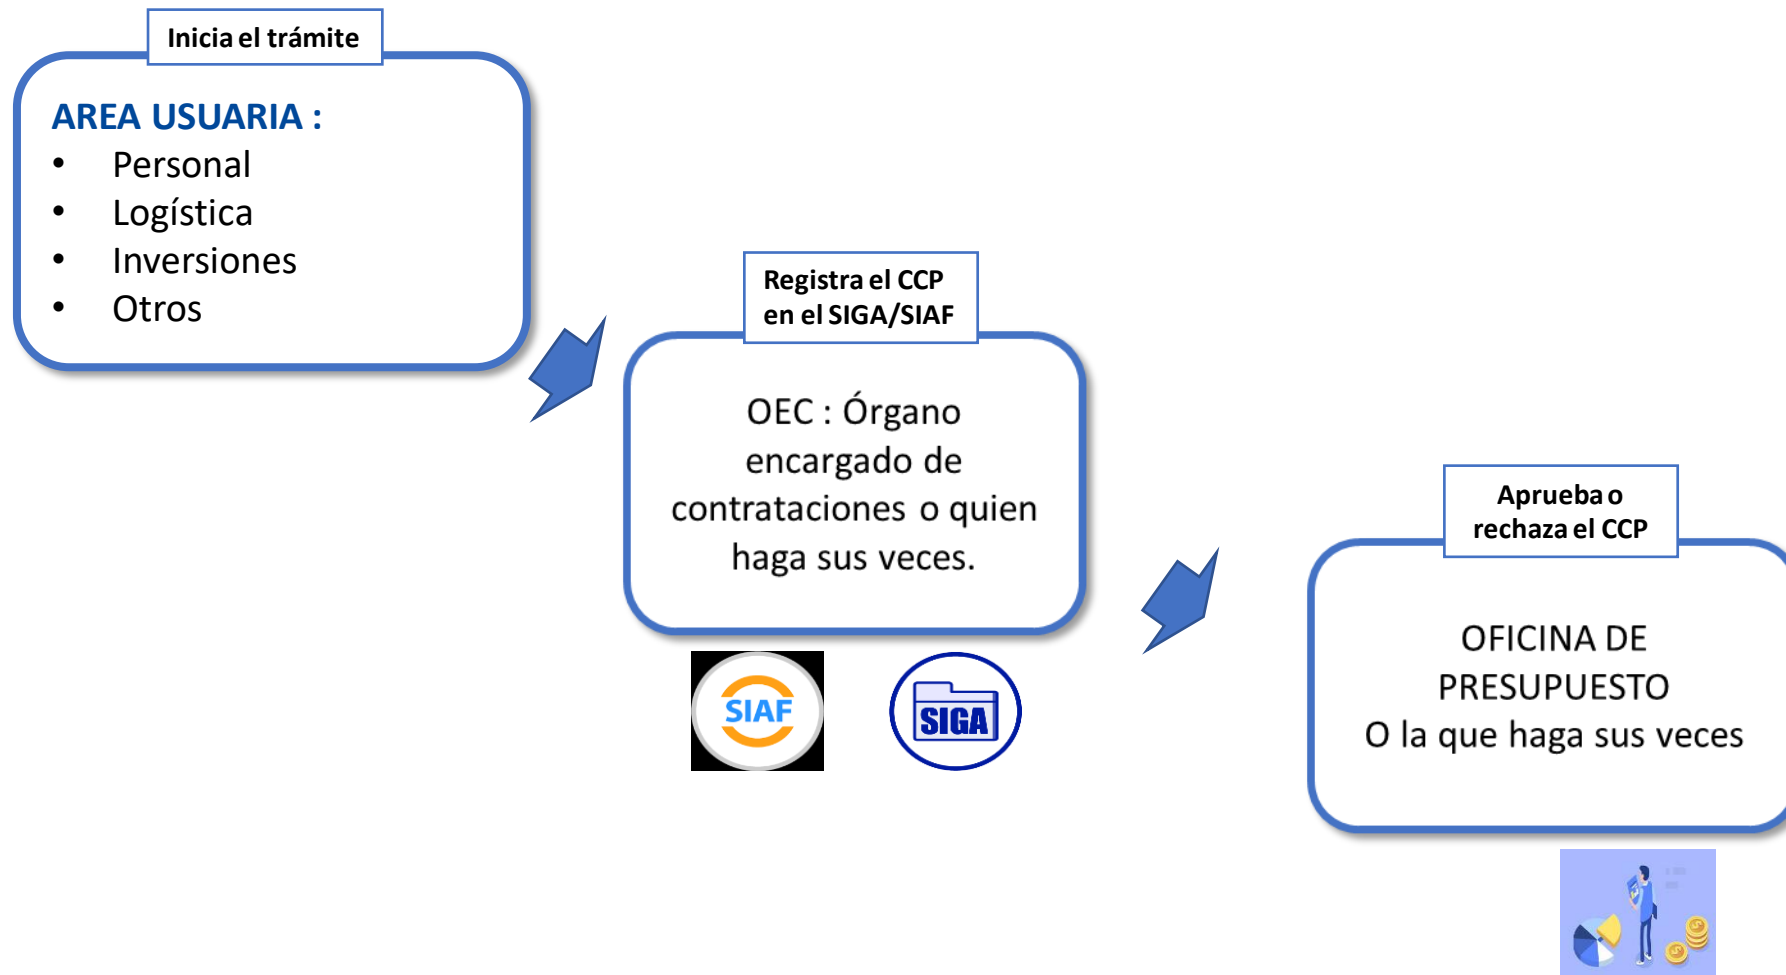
Inicia el trámite

AREA USUARIA :
- Personal
- Logística
- Inversiones
- Otros

Registra el CCP en el SIGA/SIAF

OEC : Órgano encargado de contrataciones o quien haga sus veces.

SIAF

SIGA

Aprueba o rechaza el CCP

OFICINA DE PRESUPUESTO
O la que haga sus veces